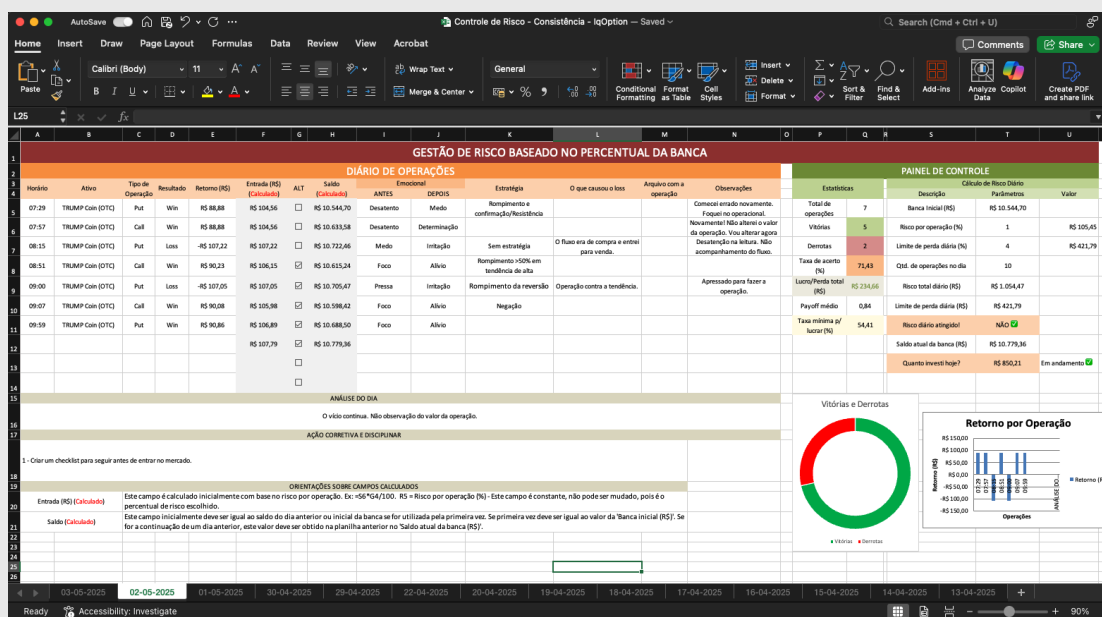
AutoSave

Controle de Risco - Consistência - IqOption — Saved

Search (Cmd + Ctrl + U)

Home Insert Draw Page Layout Formulas Data Review View Acrobat

Comments Share

Paste Calibri (Body) 11 Wrap Text General Merge & Center Conditional Formatting Format as Table Cell Styles Insert Delete Format Sort & Filter Find & Select Add-ins Analyze Data Copilot Create PDF and share link

L25 fx

GESTÃO DE RISCO BASEADO NO PERCENTUAL DA BANCA

DIÁRIO DE OPERAÇÕES

| Horário | Ativo | Tipo de Operação | Resultado | Retorno (R$) | Entrada (R$) (Calculado) | ALT | Saldo (Calculado) | Emocional ANTES | Emocional DEPOIS | Estratégia | O que causou o loss | Arquivo com a operação | Observações |
|---|---|---|---|---|---|---|---|---|---|---|---|---|---|
| 07:29 | TRUMP Coin (OTC) | Put | Win | R$ 88,88 | R$ 104,56 | ☐ | R$ 10.544,70 | Desatento | Medo | Rompimento e confirmação/Resistência | | | Comecei errado novamente. Foquei no operacional. |
| 07:57 | TRUMP Coin (OTC) | Call | Win | R$ 88,88 | R$ 104,56 | ☐ | R$ 10.633,58 | Desatento | Determinação | | | | Novamente! Não alterei o valor da operação. Vou alterar agora |
| 08:15 | TRUMP Coin (OTC) | Put | Loss | -R$ 107,22 | R$ 107,22 | ☐ | R$ 10.722,46 | Medo | Irritação | Sem estratégia | O fluxo era de compra e entrei para venda. | | Desatenção na leitura. Não acompanhamento do fluxo. |
| 08:51 | TRUMP Coin (OTC) | Call | Win | R$ 90,23 | R$ 106,15 | ☑ | R$ 10.615,24 | Foco | Alívio | Rompimento >50% em tendência de alta | | | |
| 09:00 | TRUMP Coin (OTC) | Put | Loss | -R$ 107,05 | R$ 107,05 | ☑ | R$ 10.705,47 | Pressa | Irritação | Rompimento da reversão | Operação contra a tendência. | | Apressado para fazer a operação. |
| 09:07 | TRUMP Coin (OTC) | Call | Win | R$ 90,08 | R$ 105,98 | ☑ | R$ 10.598,42 | Foco | Alívio | Negação | | | |
| 09:59 | TRUMP Coin (OTC) | Put | Win | R$ 90,86 | R$ 106,89 | ☑ | R$ 10.688,50 | Foco | Alívio | | | | |
| | | | | | R$ 107,79 | ☑ | R$ 10.779,36 | | | | | | |

PAINEL DE CONTROLE

| Estatísticas | |
|---|---|
| Total de operações | 7 |
| Vitórias | 5 |
| Derrotas | 2 |
| Taxa de acerto (%) | 71,43 |
| Lucro/Perda total (R$) | R$ 234,66 |
| Payoff médio | 0,84 |
| Taxa mínima p/ lucrar (%) | 54,41 |

Cálculo de Risco Diário

| Descrição | Parâmetros | Valor |
|---|---|---|
| Banca Inicial (R$) | R$ 10.544,70 | |
| Risco por operação (%) | 1 | R$ 105,45 |
| Limite de perda diária (%) | 4 | R$ 421,79 |
| Qtd. de operações no dia | 10 | |
| Risco total diário (R$) | R$ 1.054,47 | |
| Limite de perda diária (R$) | R$ 421,79 | |
| Risco diário atingido! | NÃO ✅ | |
| Saldo atual da banca (R$) | R$ 10.779,36 | |
| Quanto investi hoje? | R$ 850,21 | Em andamento ✅ |

ANÁLISE DO DIA

O vício continua. Não observação do valor da operação.

AÇÃO CORRETIVA E DISCIPLINAR

1 - Criar um checklist para seguir antes de entrar no mercado.

ORIENTAÇÕES SOBRE CAMPOS CALCULADOS

Entrada (R$) (Calculado) Este campo é calculado inicialmente com base no risco por operação. Ex: =S6*G4/100. R5 = Risco por operação (%) - Este campo é constante, não pode ser mudado, pois é o percentual de risco escolhido.

Saldo (Calculado) Este campo inicialmente deve ser igual ao saldo do dia anterior ou inicial da banca se for utilizada pela primeira vez. Se primeira vez deve ser igual ao valor da 'Banca inicial (R$)'. Se for a continuação de um dia anterior, este valor deve ser obtido na planilha anterior no 'Saldo atual da banca (R$)'.

Vitórias e Derrotas
Vitórias Derrotas

Retorno por Operação
R$ 150,00 R$ 100,00 R$ 50,00 R$ 0,00 -R$ 50,00 -R$ 100,00 -R$ 150,00
Retorno (R$)
07:29 07:57 08:15 08:51 09:00 09:07 09:59 ANÁLISE DO...
Operações
Retorno (R

03-05-2025 02-05-2025 01-05-2025 30-04-2025 29-04-2025 22-04-2025 20-04-2025 19-04-2025 18-04-2025 17-04-2025 16-04-2025 15-04-2025 14-04-2025 13-04-2025

Ready Accessibility: Investigate 90%